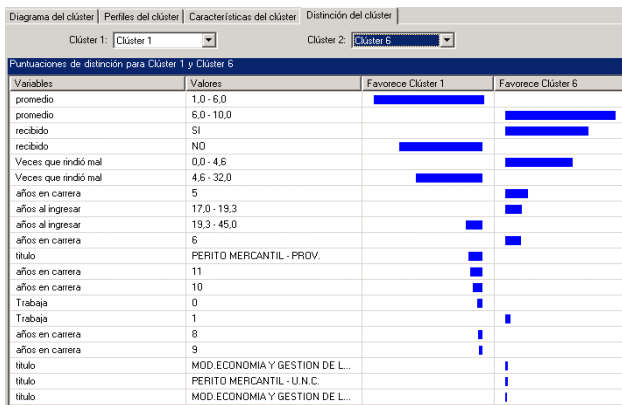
Diagrama del clúster | Perfiles del clúster | Características del clúster | Distinción del clúster

Clúster 1: Clúster 1
Clúster 2: Clúster 6

Puntuaciones de distinción para Clúster 1 y Clúster 6

| Variables | Valores | Favorece Clúster 1 | Favorece Clúster 6 |
|---|---|---|---|
| promedio | 1,0 - 6,0 | | |
| promedio | 6,0 - 10,0 | | |
| recibido | SI | | |
| recibido | NO | | |
| Veces que rindió mal | 0,0 - 4,6 | | |
| Veces que rindió mal | 4,6 - 32,0 | | |
| años en carrera | 5 | | |
| años al ingresar | 17,0 - 19,3 | | |
| años al ingresar | 19,3 - 45,0 | | |
| años en carrera | 6 | | |
| titulo | PERITO MERCANTIL - PROV. | | |
| años en carrera | 11 | | |
| años en carrera | 10 | | |
| Trabaja | 0 | | |
| Trabaja | 1 | | |
| años en carrera | 8 | | |
| años en carrera | 9 | | |
| titulo | MOD.ECONOMIA Y GESTION DE L... | | |
| titulo | PERITO MERCANTIL - U.N.C. | | |
| titulo | MOD.ECONOMIA Y GESTION DE L... | | |